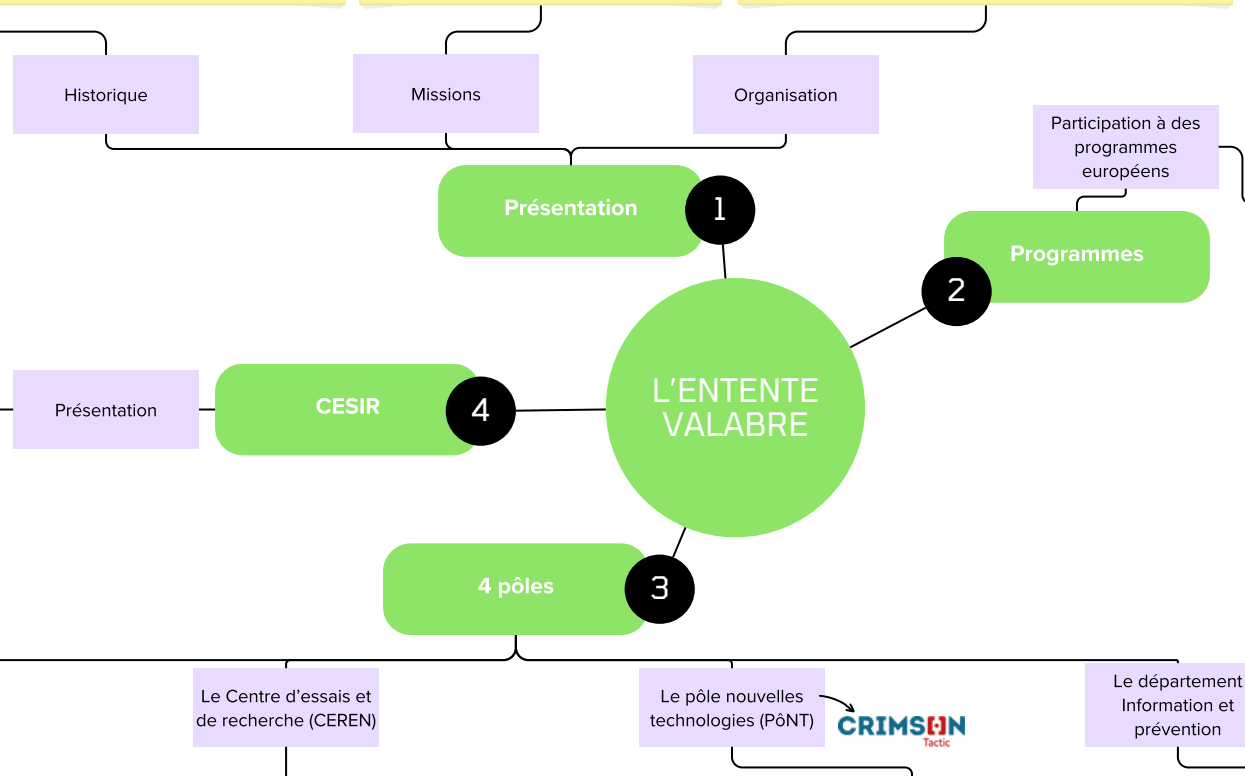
Historique

Missions

Organisation

Participation à des programmes européens

Présentation

1

Programmes

2

L'ENTENTE VALABRE

Présentation

CESIR

4

4 pôles

3

Le Centre d'essais et de recherche (CEREN)

Le pôle nouvelles technologies (PôNT)

CRIMSON Tactic

Le département Information et prévention